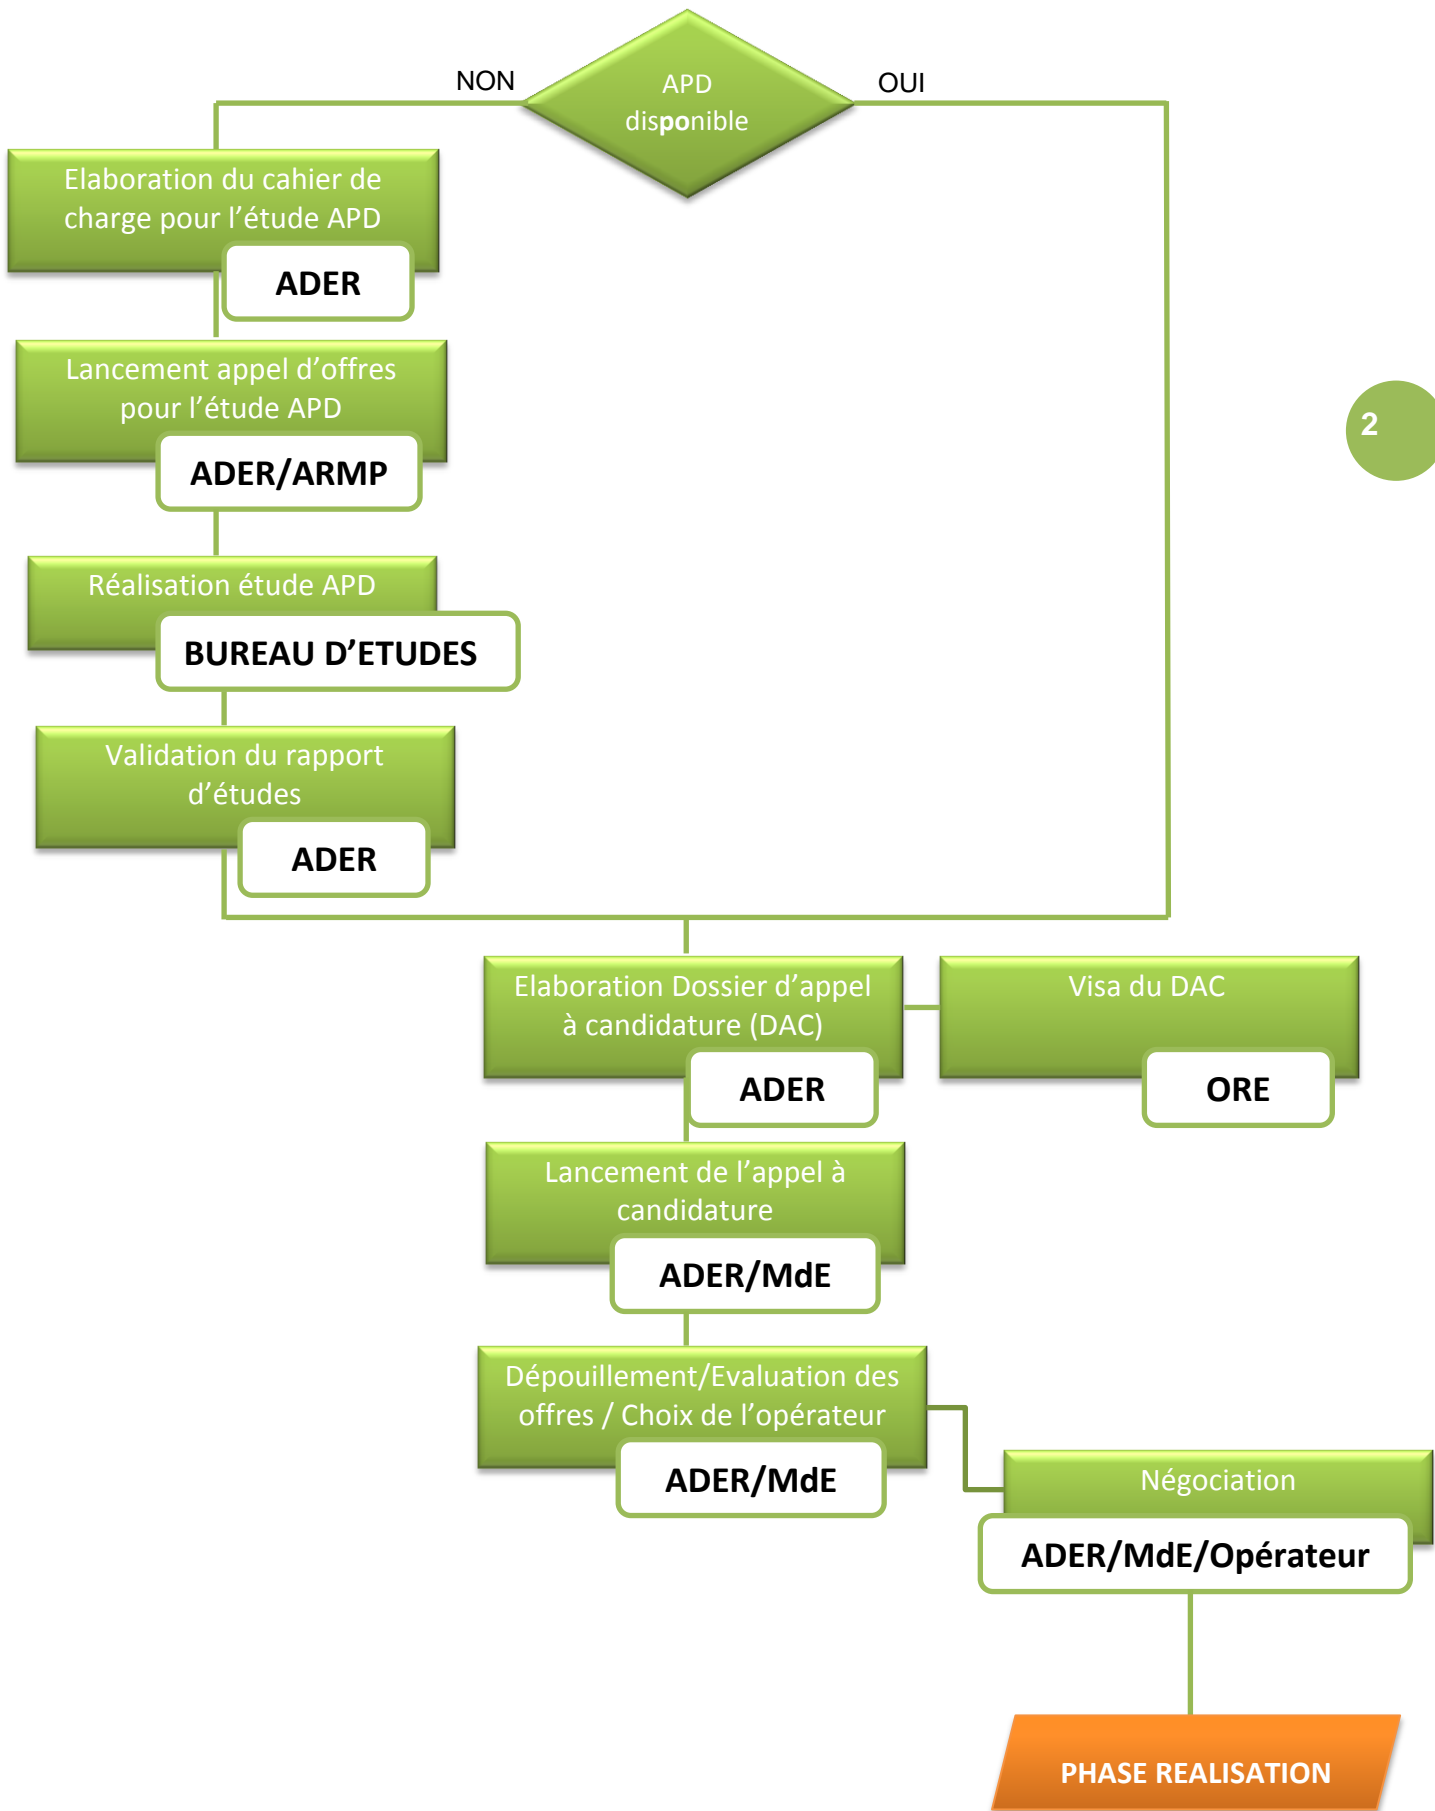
NON

APD disponible

OUI

Elaboration du cahier de charge pour l’étude APD

ADER

Lancement appel d’offres pour l’étude APD

ADER/ARMP

Réalisation étude APD

BUREAU D’ETUDES

Validation du rapport d’études

ADER

2

Elaboration Dossier d’appel à candidature (DAC)

ADER

Visa du DAC

ORE

Lancement de l’appel à candidature

ADER/MdE

Dépouillement/Evaluation des offres / Choix de l’opérateur

ADER/MdE

Négociation

ADER/MdE/Opérateur

PHASE REALISATION